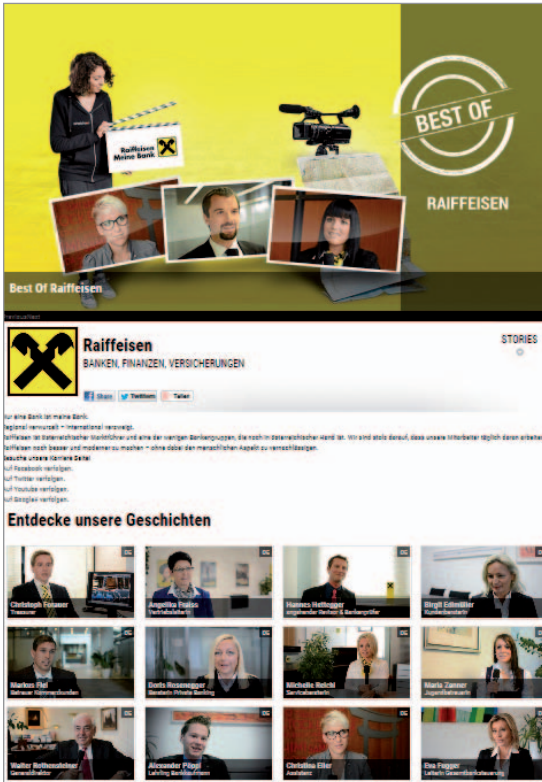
Raiffeisen Meine Bank

BEST OF

RAIFFEISEN

Best Of Raiffeisen

Raiffeisen

BANKEN, FINANZEN, VERSICHERUNGEN

STORIES

Share Twittern Teilen

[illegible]ur eine Bank ist meine Bank.

Regional verwurzelt – international vernetzt.

Raiffeisen ist Österreichischer Marktführer und eine der wenigen Bankengruppen, die noch in österreichischer Hand ist. Wir sind stolz darauf, dass unsere Mitarbeiter täglich daran arbeiten Raiffeisen noch besser und moderner zu machen – ohne dabei den menschlichen Aspekt zu vernachlässigen.

Besuche unsere Karriere Seite!

Auf Facebook verfolgen.

Auf Twitter verfolgen.

Auf Youtube verfolgen.

Auf Google+ verfolgen.

Entdecke unsere Geschichten

Christoph Fosuner
Treasurer

Angelika Frauss
Vertriebsleiterin

Hannes Hettegger
angehender Revisor & Bankprüfer

Birgit Edlmiller
Kundenberaterin

Markus Fiel
Betreuer Kommerzkunden

Doris Rosenegger
Beraterin Private Banking

Michelle Reichl
Servicemitarbeiterin

Maria Zanner
Jugendbetreuerin

Walter Rothensteiner
Generaldirektor

Alexander Pöppl
Lehrling Bankkaufmann

Christina Eller
Assistenz

Eva Fegger
Leiterin Gesamtbanksteuerung